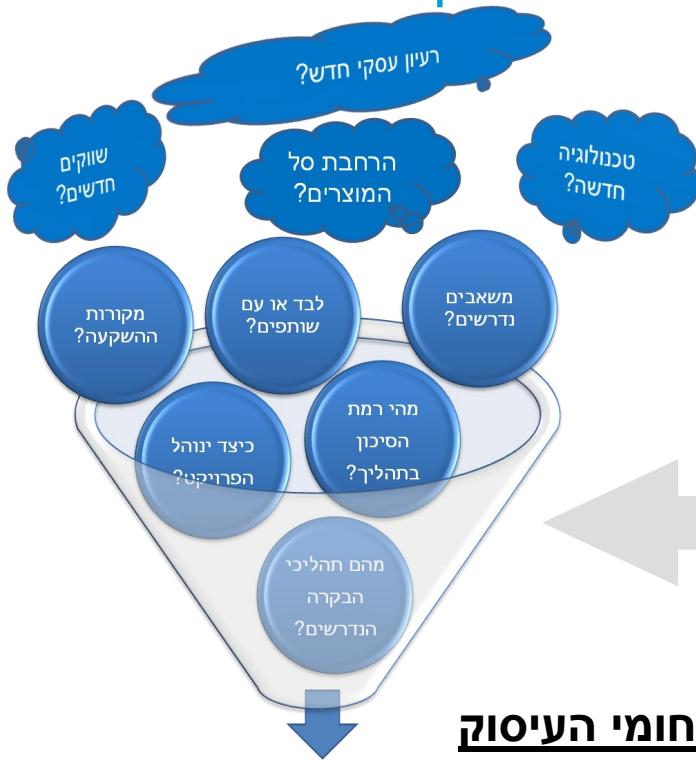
רעיון עסקי חדש?

טכנולוגיה חדשה?

הרחבת סל המוצרים?

שווקים חדשים?

משאבים נדרשים?

לבד או עם שותפים?

מקורות ההשקעה?

מהי רמת הסיכון בתהליך?

כיצד ינוהל הפרויקט?

מהם תהליכי הבקרה הנדרשים?

חומי העיסוק